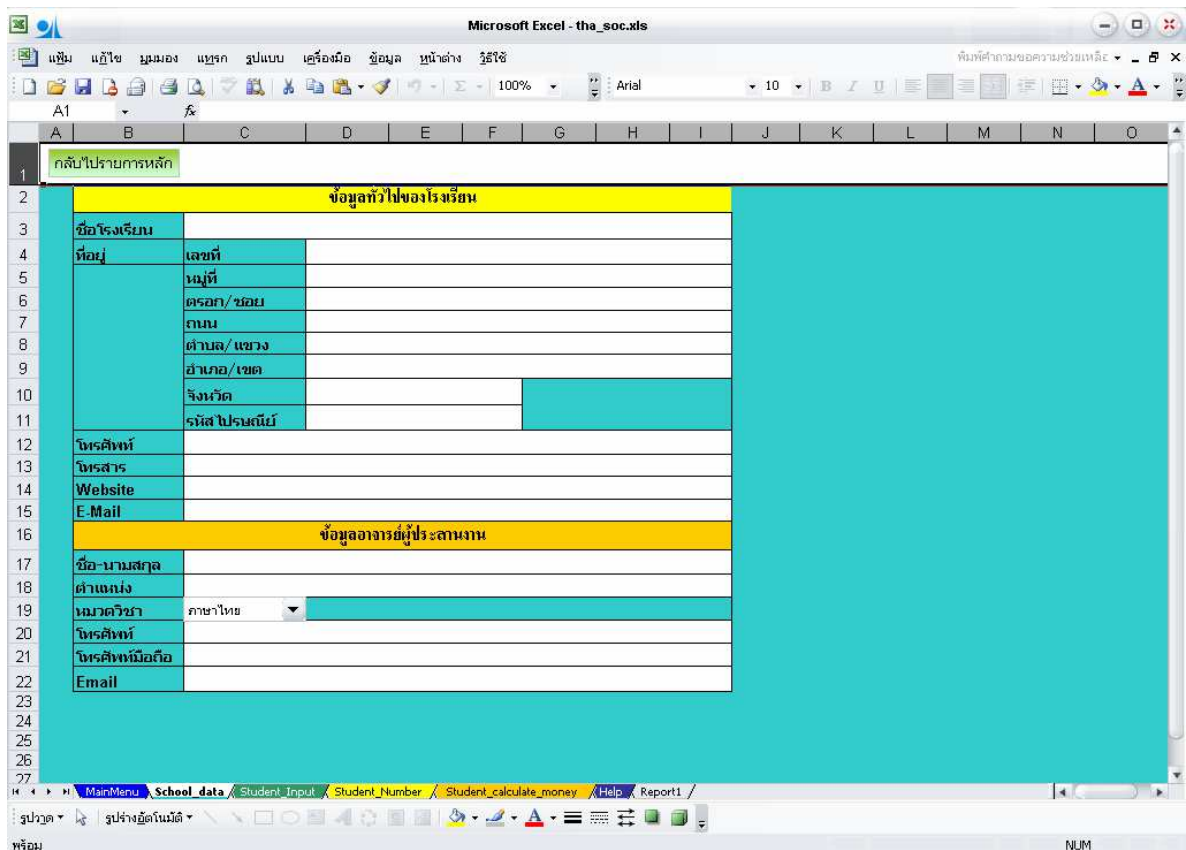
Microsoft Excel - tha_soc.xls

แฟ้ม แก้ไข มุมมอง แทรก รูปแบบ เครื่องมือ ข้อมูล หน้าต่าง วิธีใช้

พิมพ์คำถามขอความช่วยเหลือ

100% Arial 10 B I U

A1 $f_x$

| | A | B | C | D | E | F | G | H | I | J | K | L | M | N | O |
|---|---|---|---|---|---|---|---|---|---|---|---|---|---|---|---|
| 1 | กลับไปรายการหลัก | | | | | | | | | | | | | | |
| 2 | | ข้อมูลทั่วไปของโรงเรียน | | | | | | | | | | | | | |
| 3 | | ชื่อโรงเรียน | | | | | | | | | | | | | |
| 4 | | ที่อยู่ | เลขที่ | | | | | | | | | | | | |
| 5 | | | หมู่ที่ | | | | | | | | | | | | |
| 6 | | | ตรอก/ซอย | | | | | | | | | | | | |
| 7 | | | ถนน | | | | | | | | | | | | |
| 8 | | | ตำบล/แขวง | | | | | | | | | | | | |
| 9 | | | อำเภอ/เขต | | | | | | | | | | | | |
| 10 | | | จังหวัด | | | | | | | | | | | | |
| 11 | | | รหัสไปรษณีย์ | | | | | | | | | | | | |
| 12 | | โทรศัพท์ | | | | | | | | | | | | | |
| 13 | | โทรสาร | | | | | | | | | | | | | |
| 14 | | Website | | | | | | | | | | | | | |
| 15 | | E-Mail | | | | | | | | | | | | | |
| 16 | | ข้อมูลอาจารย์ผู้ประสานงาน | | | | | | | | | | | | | |
| 17 | | ชื่อ-นามสกุล | | | | | | | | | | | | | |
| 18 | | ตำแหน่ง | | | | | | | | | | | | | |
| 19 | | หมวดวิชา | ภาษาไทย | | | | | | | | | | | | |
| 20 | | โทรศัพท์ | | | | | | | | | | | | | |
| 21 | | โทรศัพท์มือถือ | | | | | | | | | | | | | |
| 22 | | Email | | | | | | | | | | | | | |
| 23 | | | | | | | | | | | | | | | |
| 24 | | | | | | | | | | | | | | | |
| 25 | | | | | | | | | | | | | | | |
| 26 | | | | | | | | | | | | | | | |
| 27 | | | | | | | | | | | | | | | |

MainMenu School_data Student_Input Student_Number Student_calculate_money Help Report1

รูปวาด รูปร่างอัตโนมัติ

พร้อม NUM